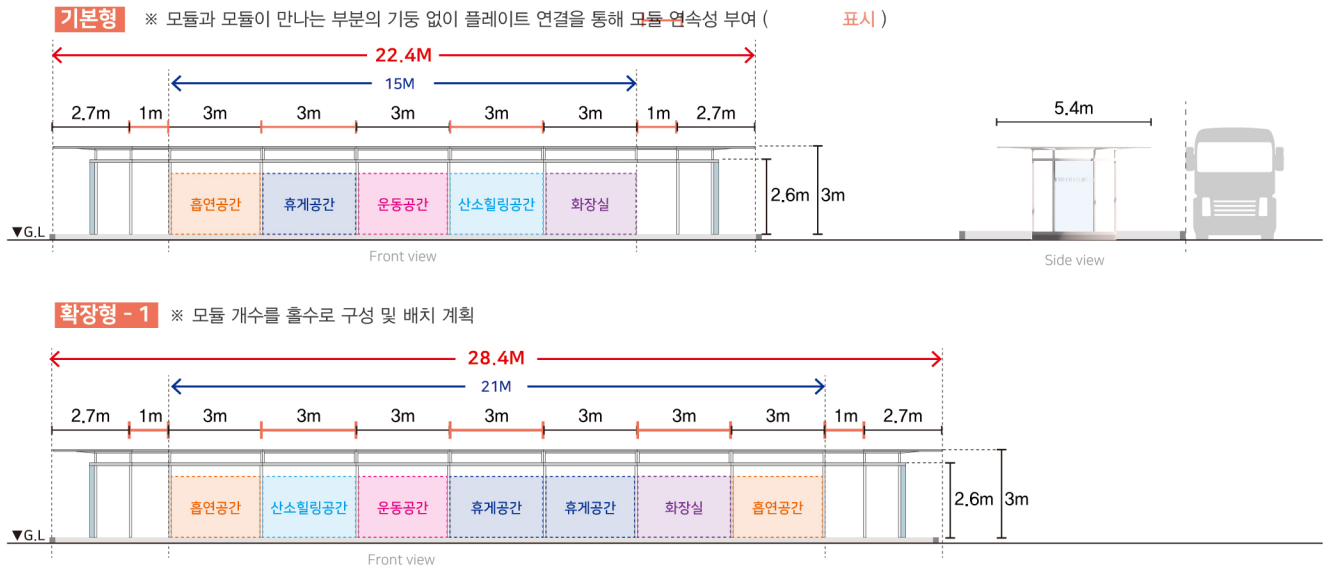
기본형 ※ 모듈과 모듈이 만나는 부분의 기둥 없이 플레이트 연결을 통해 모듈 연속성 부여 ( 표시 )

22.4M

15M

2.7m 1m 3m 3m 3m 3m 3m 1m 2.7m

흡연공간 휴게공간 운동공간 산소힐링공간 화장실

2.6m 3m

▼G.L

Front view

5.4m

Side view

확장형 - 1 ※ 모듈 개수를 홀수로 구성 및 배치 계획

28.4M

21M

2.7m 1m 3m 3m 3m 3m 3m 3m 3m 1m 2.7m

흡연공간 산소힐링공간 운동공간 휴게공간 휴게공간 화장실 흡연공간

2.6m 3m

▼G.L

Front view